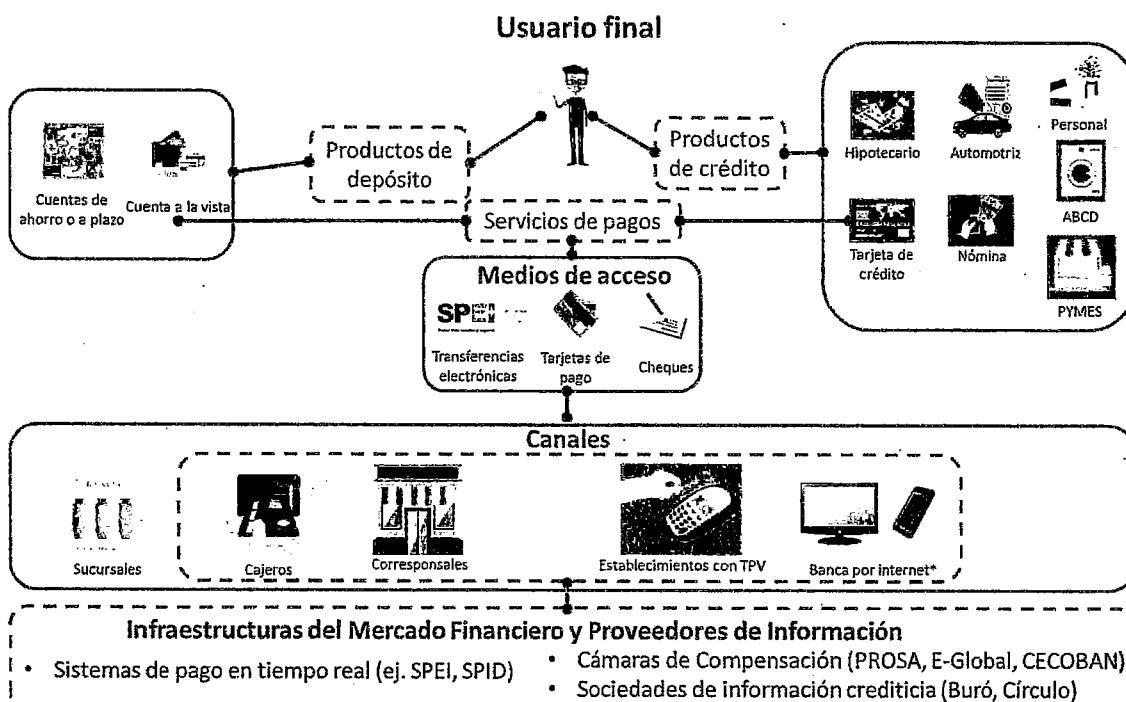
Usuario final

Cuentas de ahorro o a plazo

Cuenta a la vista

Productos de depósito

Productos de crédito

Hipotecario

Automotriz

Personal

ABCD

Tarjeta de crédito

Nómina

PYMES

Servicios de pagos

Medios de acceso

SPEI

Transferencias electrónicas

Tarjetas de pago

Cheques

Canales

Sucursales

Cajeros

Corresponsales

Establecimientos con TPV

Banca por internet*

Infraestructuras del Mercado Financiero y Proveedores de Información

• Sistemas de pago en tiempo real (ej. SPEI, SPID)

• Cámaras de Compensación (PROSA, E-Global, CECOBAN)
• Sociedades de información crediticia (Buró, Círculo)